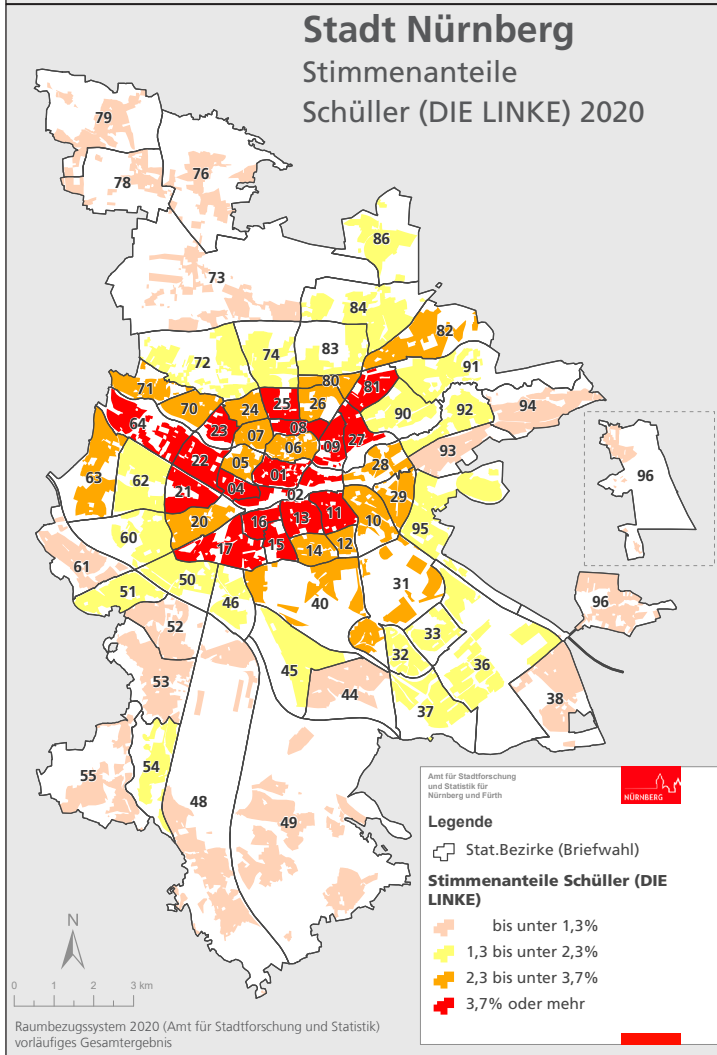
Stadt Nürnberg

Stimmenanteile

Schüller (DIE LINKE) 2020

79

78

76

86

73

84

82

72

74

83

91

71

80

81

70

24

25

26

90

92

94

64

23

07

08

06

09

27

93

96

63

62

22

05

01

28

21

04

02

29

95

20

16

13

11

10

60

15

14

12

17

61

51

50

46

40

31

96

52

33

32

36

53

45

44

38

37

55

54

48

49

Amt für Stadtforschung und Statistik für Nürnberg und Fürth

NÜRNBERG

Legende

Stat.Bezirke (Briefwahl)

Stimmenanteile Schüller (DIE LINKE)

bis unter 1,3%

1,3 bis unter 2,3%

2,3 bis unter 3,7%

3,7% oder mehr

N

0 1 2 3 km

Raumbezugssystem 2020 (Amt für Stadtforschung und Statistik)
vorläufiges Gesamtergebnis